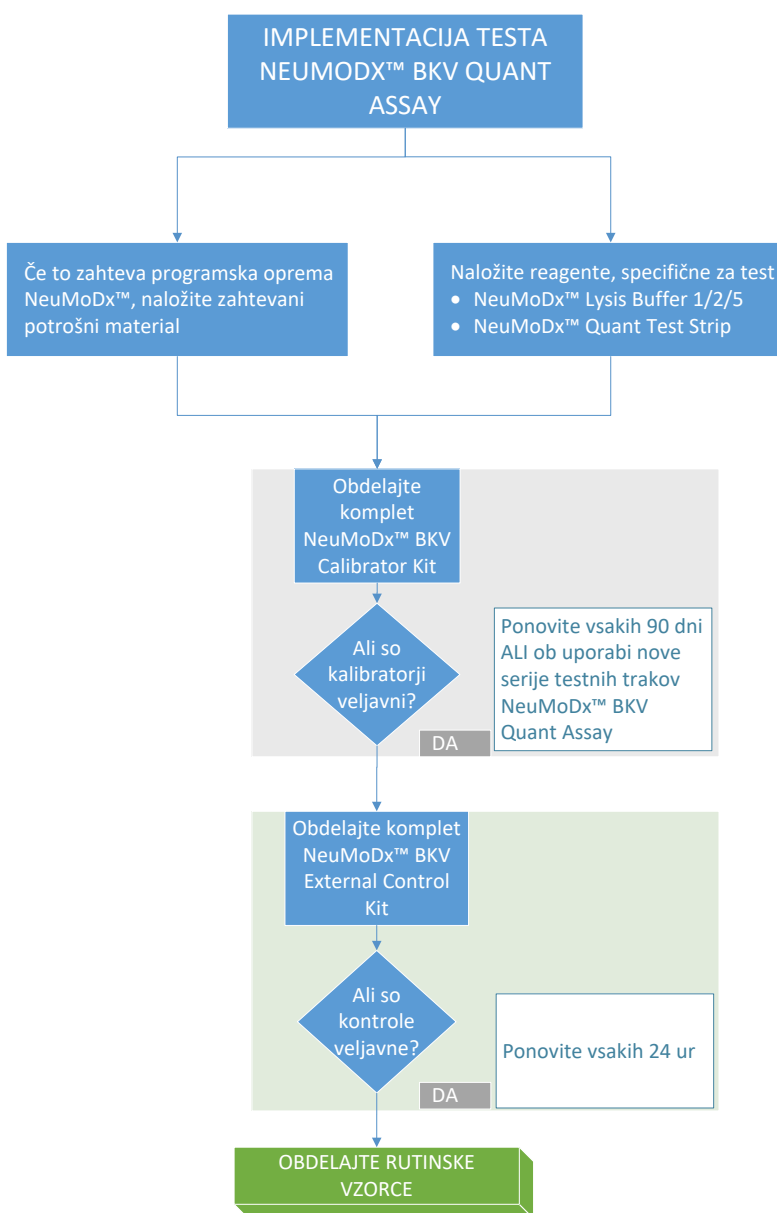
IMPLEMENTACIJA TESTA NEUMODX™ BKV QUANT ASSAY

Če to zahteva programska oprema NeuMoDx™, naložite zahtevani potrošni material

Naložite reagente, specifične za test
• NeuMoDx™ Lysis Buffer 1/2/5
• NeuMoDx™ Quant Test Strip

Obdelajte komplet NeuMoDx™ BKV Calibrator Kit

Ali so kalibratorji veljavni?

Ponovite vsakih 90 dni ALI ob uporabi nove serije testnih trakov NeuMoDx™ BKV Quant Assay

DA

Obdelajte komplet NeuMoDx™ BKV External Control Kit

Ali so kontrole veljavne?

Ponovite vsakih 24 ur

DA

OBDELAJTE RUTINSKE VZORCE